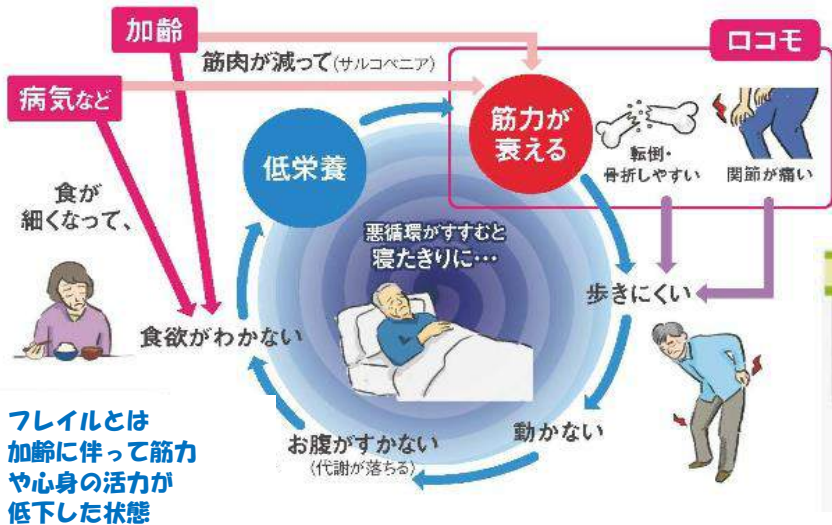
加齢

筋肉が減って（サルコペニア）

ロコモ

病気など

筋力が衰える

転倒・骨折しやすい

関節が痛い

食が細くなって、

低栄養

悪循環がすすむと寝たきりに…

歩きにくい

食欲がわかない

フレイルとは加齢に伴って筋力や心身の活力が低下した状態

お腹がすかない
（代謝が落ちる）

動かない